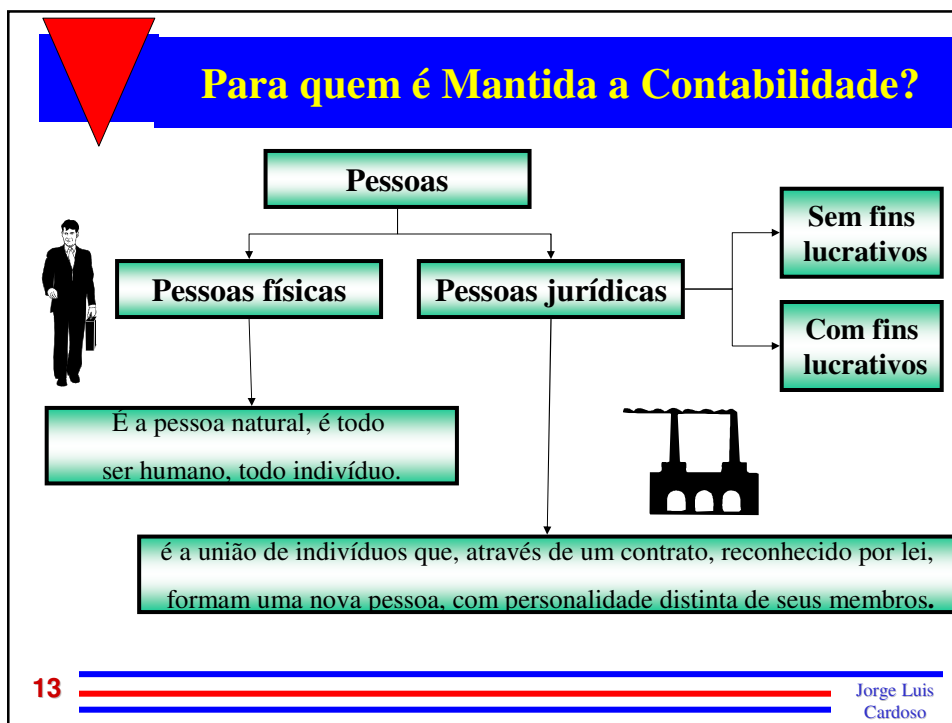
Para quem é Mantida a Contabilidade?

Pessoas

Pessoas físicas

Pessoas jurídicas

Sem fins lucrativos

Com fins lucrativos

É a pessoa natural, é todo ser humano, todo indivíduo.

é a união de indivíduos que, através de um contrato, reconhecido por lei, formam uma nova pessoa, com personalidade distinta de seus membros.

13

Jorge Luis Cardoso